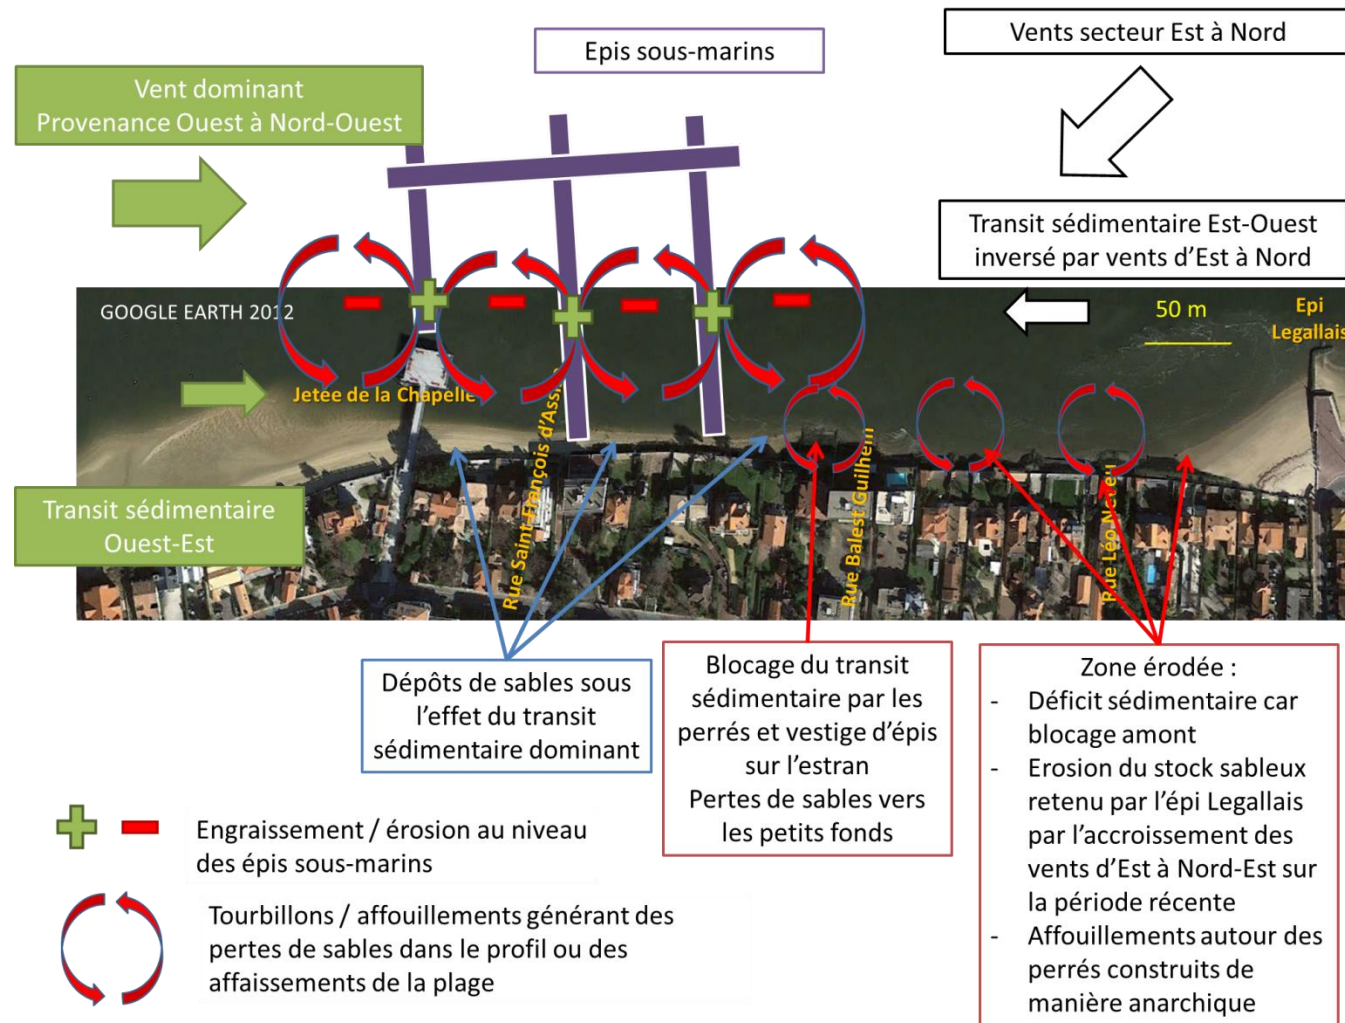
Epis sous-marins

Vents secteur Est à Nord

Vent dominant
Provenance Ouest à Nord-Ouest

Transit sédimentaire Est-Ouest inversé par vents d'Est à Nord

GOOGLE EARTH 2012

50 m

Epi Legallais

Jetee de la Chapelle

Rue Saint-François d'Ass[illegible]

Rue Balest Guilhem

Rue Léo Neveu

Transit sédimentaire Ouest-Est

Dépôts de sables sous l'effet du transit sédimentaire dominant

Blocage du transit sédimentaire par les perrés et vestige d'épis sur l'estran
Pertes de sables vers les petits fonds

Zone érodée :
- Déficit sédimentaire car blocage amont
- Erosion du stock sableux retenu par l'épi Legallais par l'accroissement des vents d'Est à Nord-Est sur la période récente
- Affouillements autour des perrés construits de manière anarchique

Engraissement / érosion au niveau des épis sous-marins

Tourbillons / affouillements générant des pertes de sables dans le profil ou des affaissements de la plage